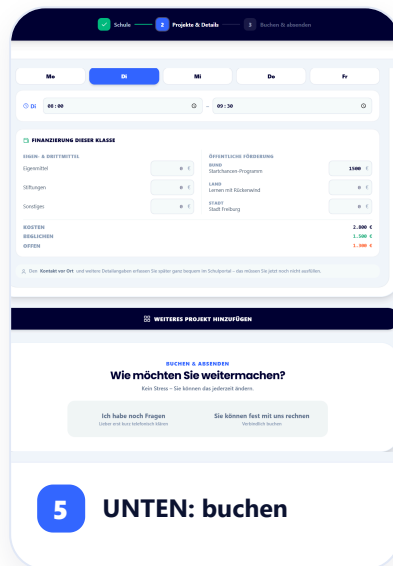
✓ Schule 2 Projekte & Details 3 Buchen & absenden

Mo | Di | Mi | Do | Fr

Di 09:00 – 09:30

FINANZIERUNG DIESER KLASSE

EIGEN- & DRITTMITTEL
Eigenmittel 0 €
Stiftungen 0 €
Sonstiges 0 €

ÖFFENTLICHE FÖRDERUNG
BUND Startchancen-Programm 1500 €
LAND Lernen mit Rückenwind 0 €
STADT Stadt Freiburg 0 €

KOSTEN 2.800 €
ERSICHERT 1.500 €
OFFEN 1.300 €

Den Kontakt vor Ort und weitere Detailangaben erfassen Sie später ganz bequem im Schulportal – das müssen Sie jetzt noch nicht ausfüllen.

WEITERES PROJEKT HINZUFÜGEN

BUCHEN & ABSENDEN
Wie möchten Sie weitermachen?
Kein Stress – Sie können das jederzeit ändern.

Ich habe noch Fragen
Lieber erst kurz telefonisch klären

Sie können fest mit uns rechnen
Verbindlich buchen

5 UNTEN: buchen